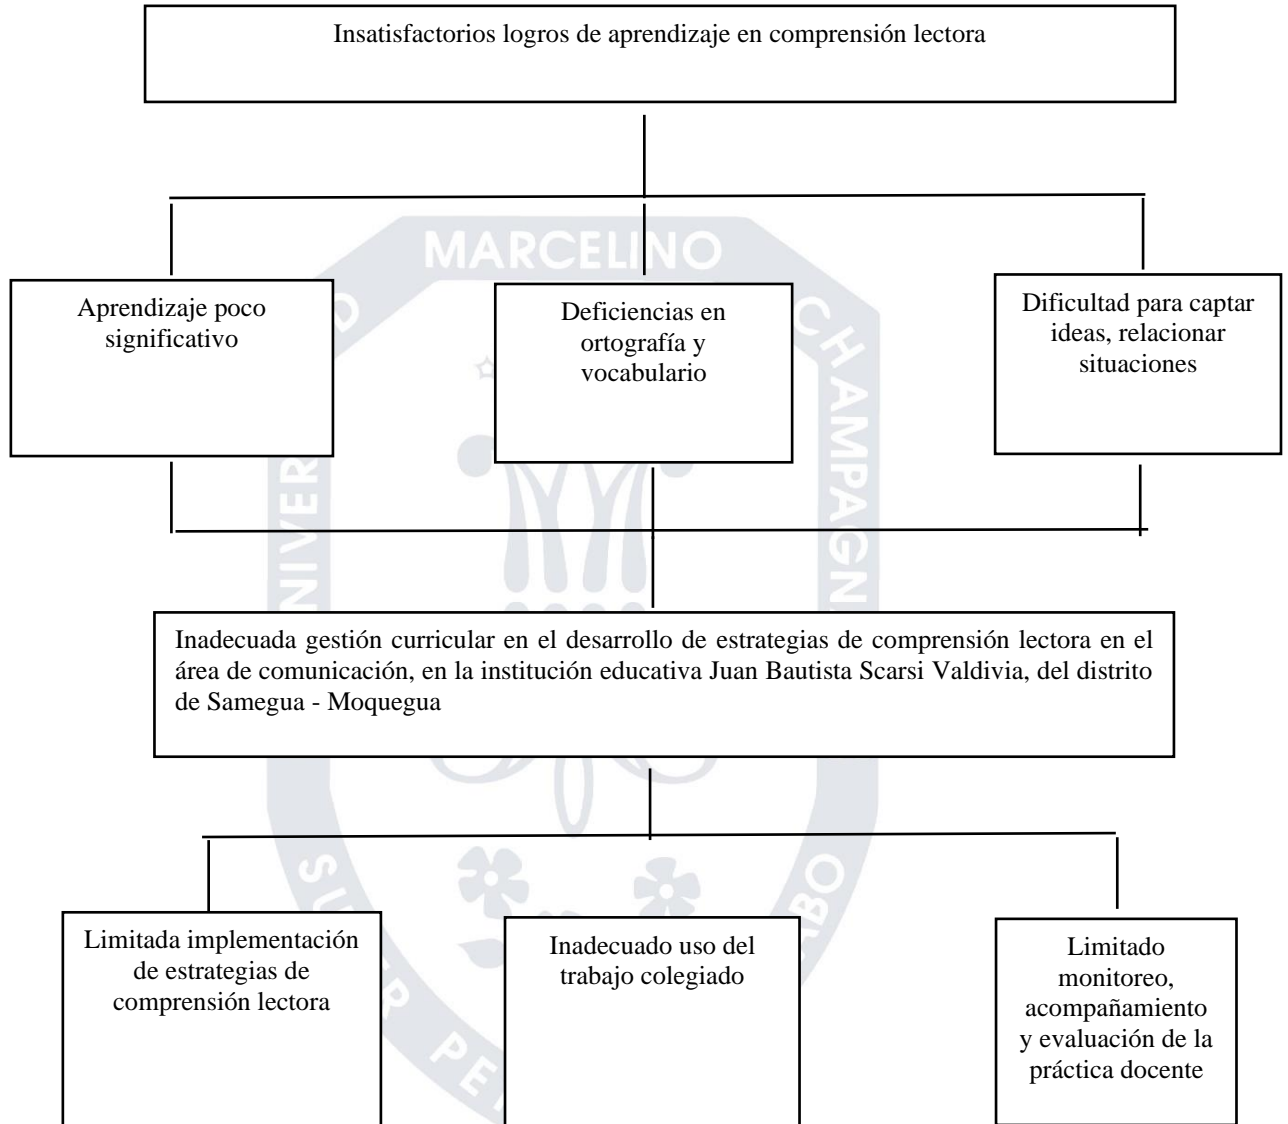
Insatisfactorios logros de aprendizaje en comprensión lectora

Aprendizaje poco significativo

Deficiencias en ortografía y vocabulario

Dificultad para captar ideas, relacionar situaciones

MARCELINO

CHAMPAGNAT

Inadecuada gestión curricular en el desarrollo de estrategias de comprensión lectora en el área de comunicación, en la institución educativa Juan Bautista Scarsi Valdivia, del distrito de Samegua - Moquegua

Limitada implementación de estrategias de comprensión lectora

Inadecuado uso del trabajo colegiado

Limitado monitoreo, acompañamiento y evaluación de la práctica docente